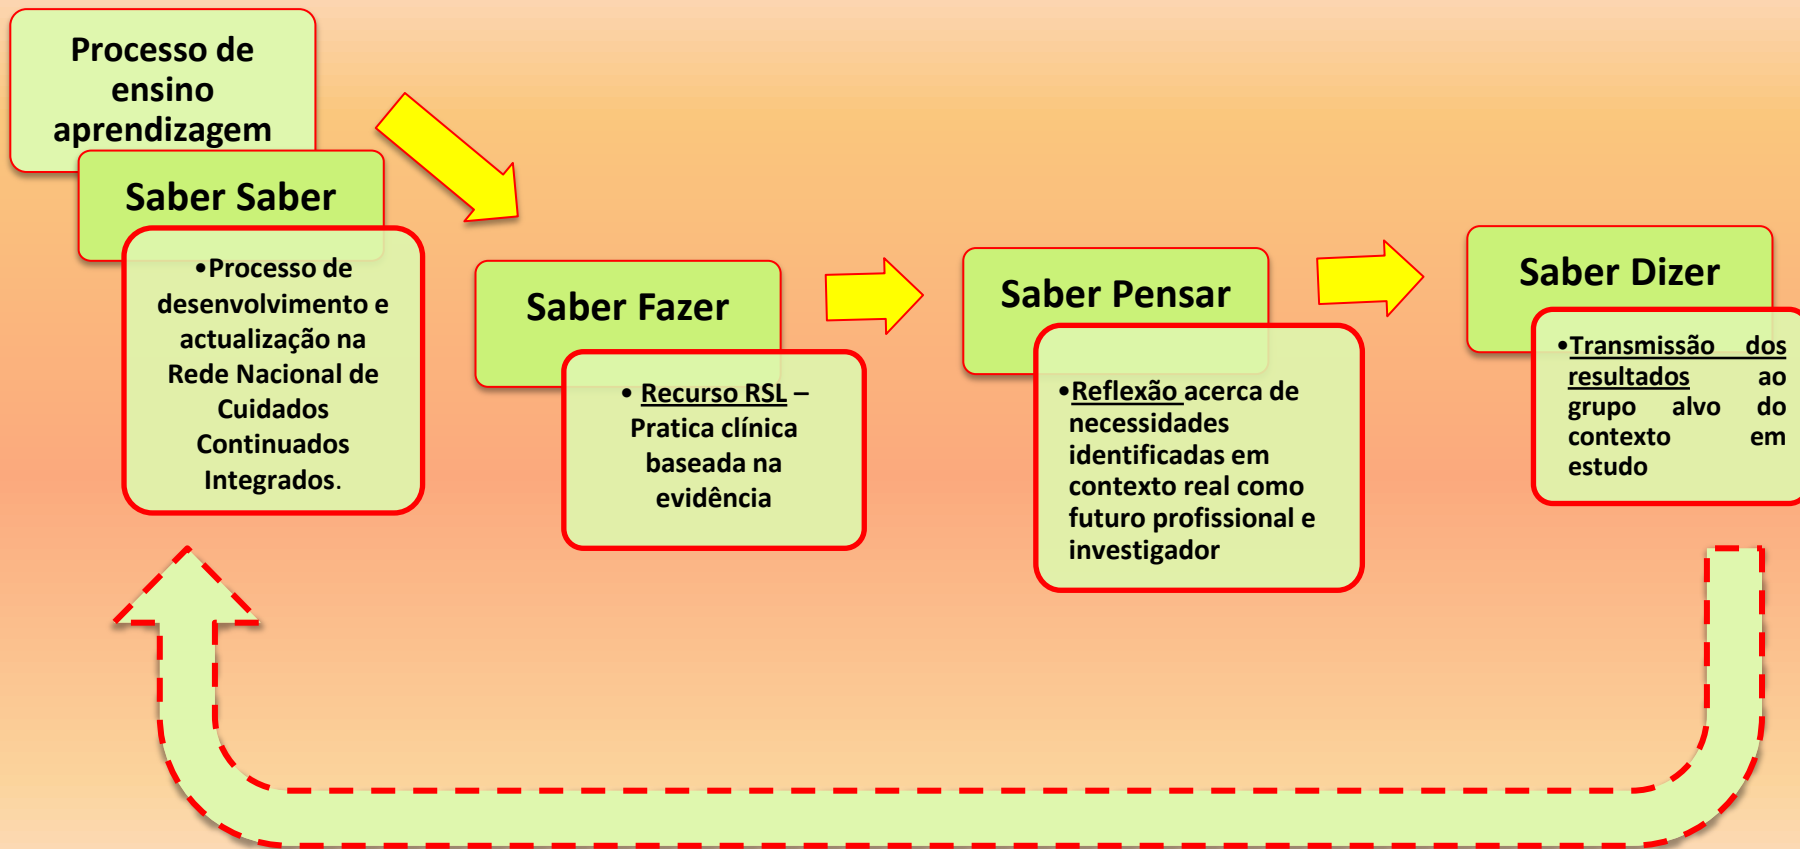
Processo de ensino aprendizagem

Saber Saber

•Processo de desenvolvimento e actualização na Rede Nacional de Cuidados Continuados Integrados.

Saber Fazer

• Recurso RSL – Pratica clínica baseada na evidência

Saber Pensar

•Reflexão acerca de necessidades identificadas em contexto real como futuro profissional e investigador

Saber Dizer

•Transmissão dos resultados ao grupo alvo do contexto em estudo